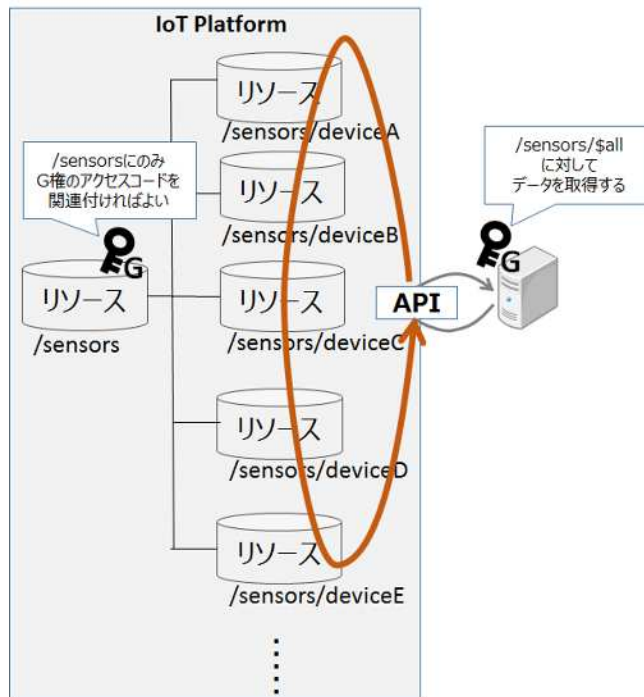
IoT Platform

/sensorsにのみ G権のアクセスコードを 関連付ければよい

G

リソース
/sensors

リソース
/sensors/deviceA

リソース
/sensors/deviceB

リソース
/sensors/deviceC

リソース
/sensors/deviceD

リソース
/sensors/deviceE

API

/sensors/$all に対して データを取得する

G